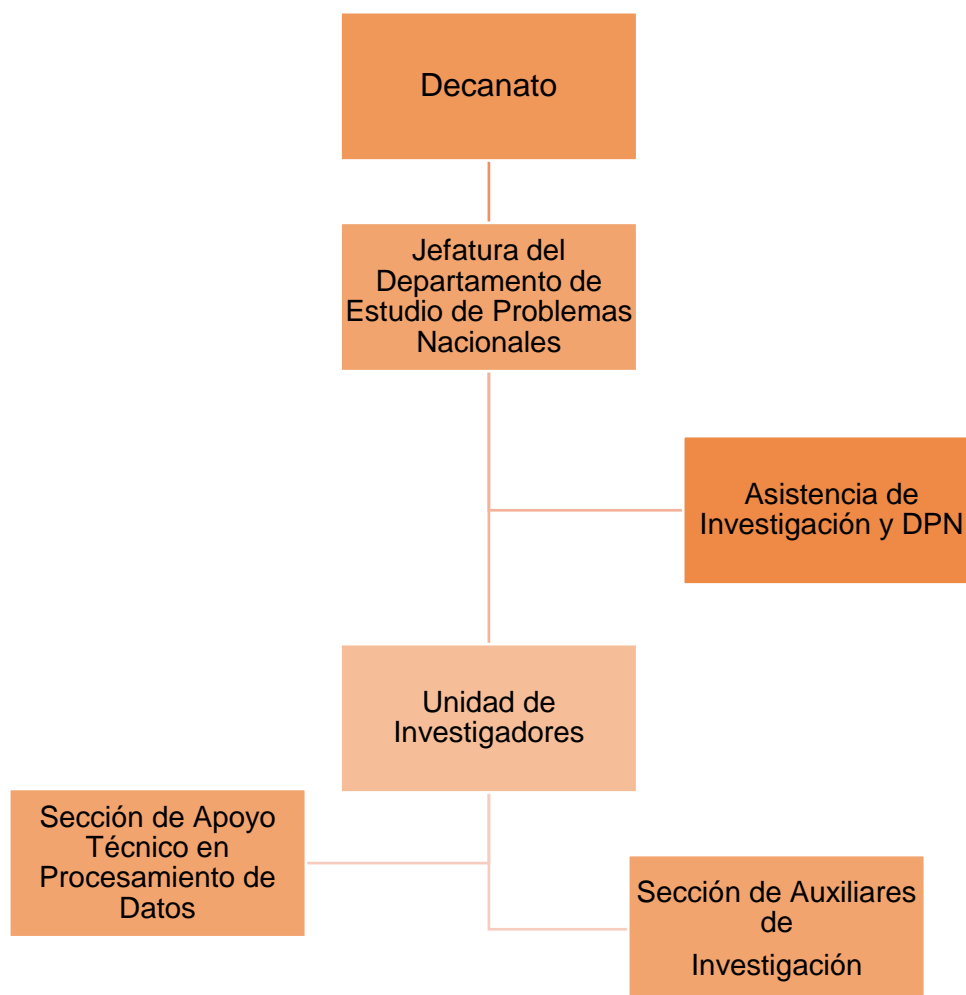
Decanato

Jefatura del Departamento de Estudio de Problemas Nacionales

Asistencia de Investigación y DPN

Unidad de Investigadores

Sección de Apoyo Técnico en Procesamiento de Datos

Sección de Auxiliares de Investigación